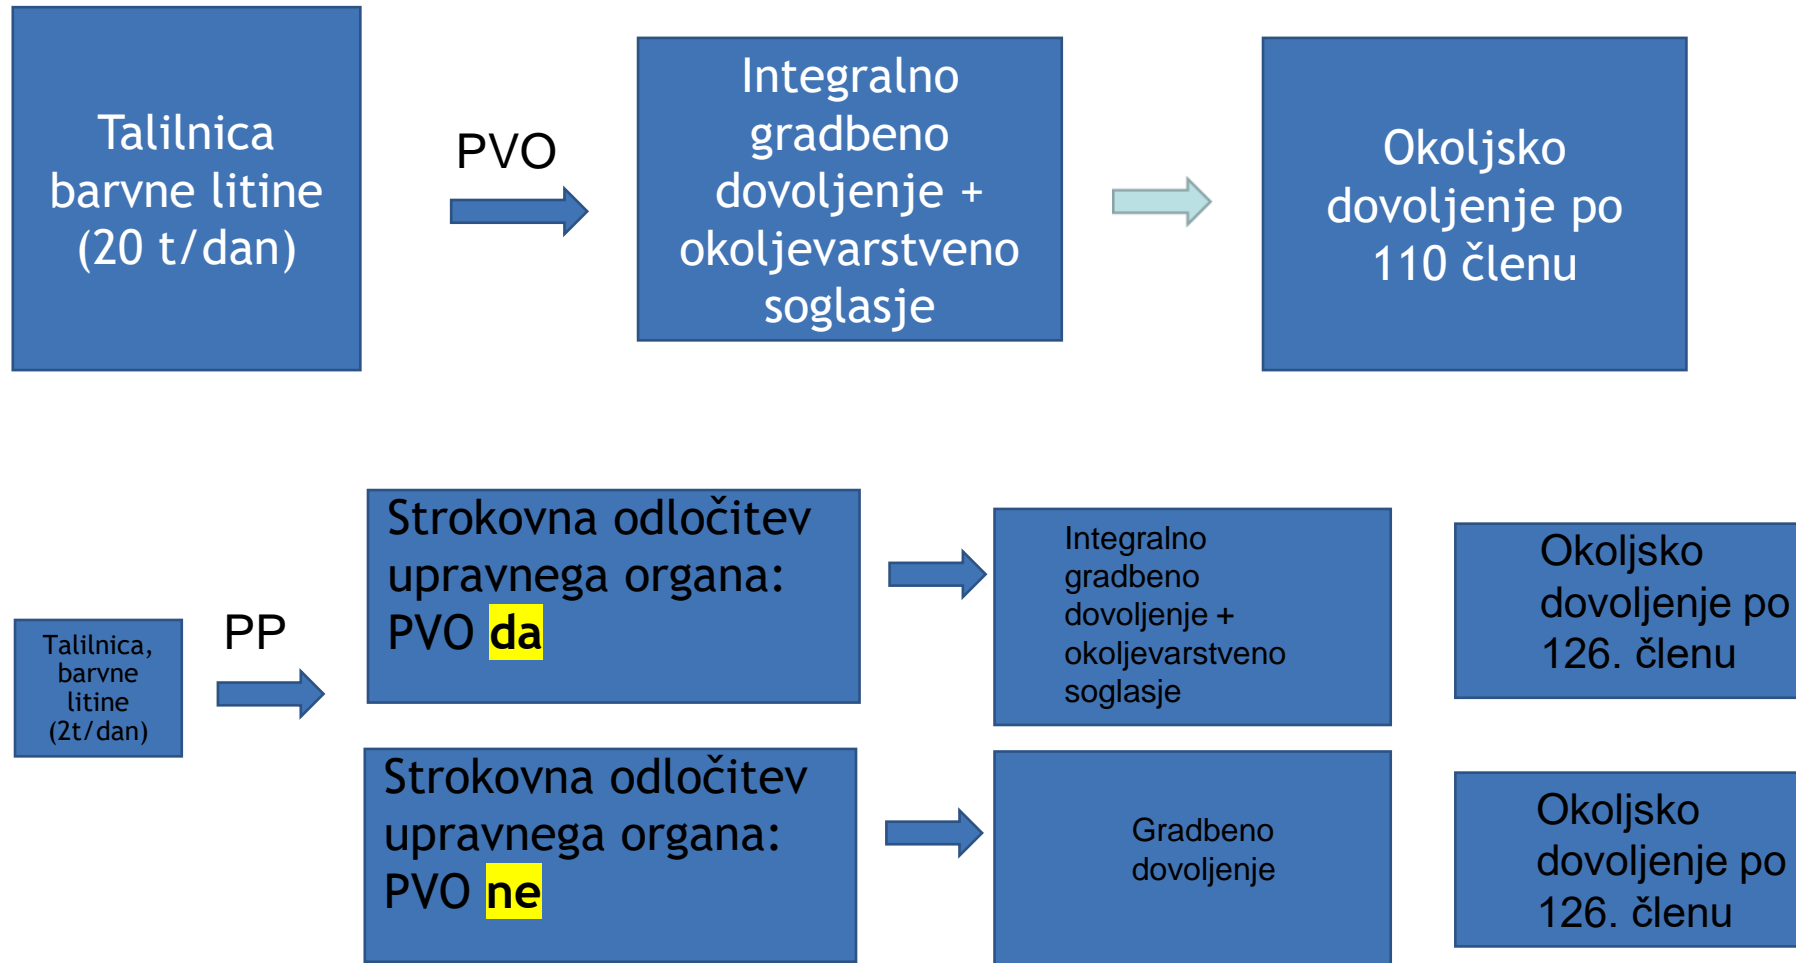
Talilnica barvne litine (20 t/dan)

PVO

Integralno gradbeno dovoljenje + okoljevarstveno soglasje

Okoljsko dovoljenje po 110 členu

Talilnica, barvne litine (2t/dan)

PP

Strokovna odločitev upravnega organa: PVO da

Integralno gradbeno dovoljenje + okoljevarstveno soglasje

Okoljsko dovoljenje po 126. členu

Strokovna odločitev upravnega organa: PVO ne

Gradbeno dovoljenje

Okoljsko dovoljenje po 126. členu